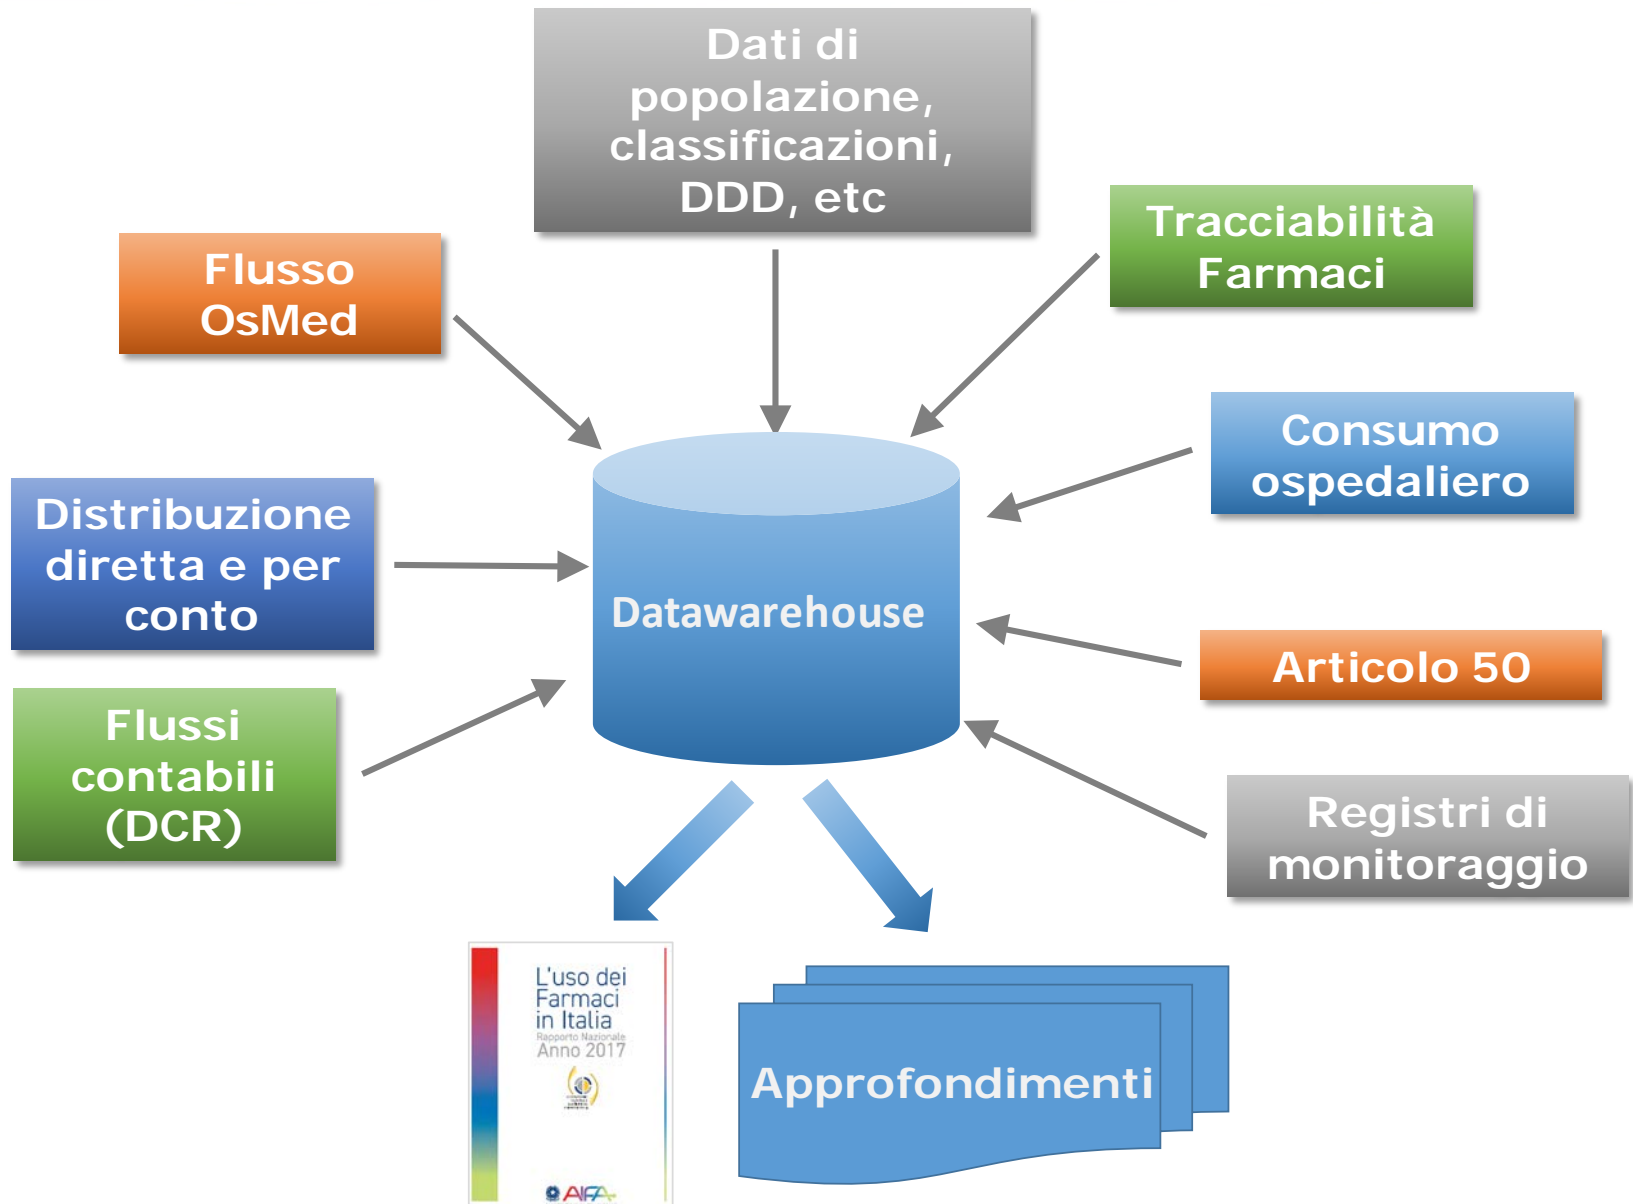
Dati di popolazione, classificazioni, DDD, etc

Flusso OsMed

Tracciabilità Farmaci

Consumo ospedaliero

Distribuzione diretta e per conto

Datawarehouse

Articolo 50

Flussi contabili (DCR)

Registri di monitoraggio

L'uso dei Farmaci in Italia
Rapporto Nazionale
Anno 2017

AIFA

Approfondimenti